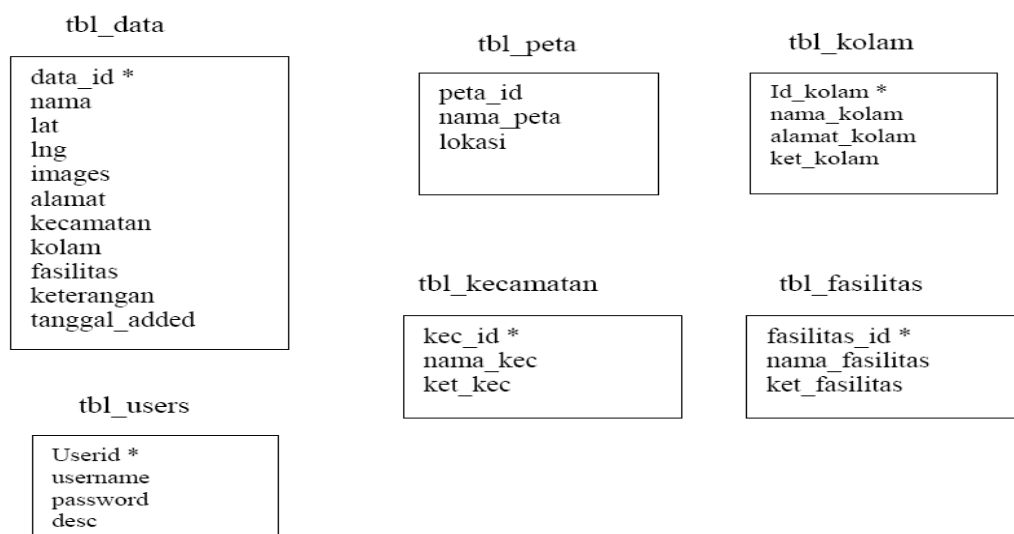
tbl_data

data_id *
nama
lat
lng
images
alamat
kecamatan
kolam
fasilitas
keterangan
tanggal_added

tbl_peta

peta_id
nama_peta
lokasi

tbl_kolam

Id_kolam *
nama_kolam
alamat_kolam
ket_kolam

tbl_kecamatan

kec_id *
nama_kec
ket_kec

tbl_fasilitas

fasilitas_id *
nama_fasilitas
ket_fasilitas

tbl_users

Userid *
username
password
desc